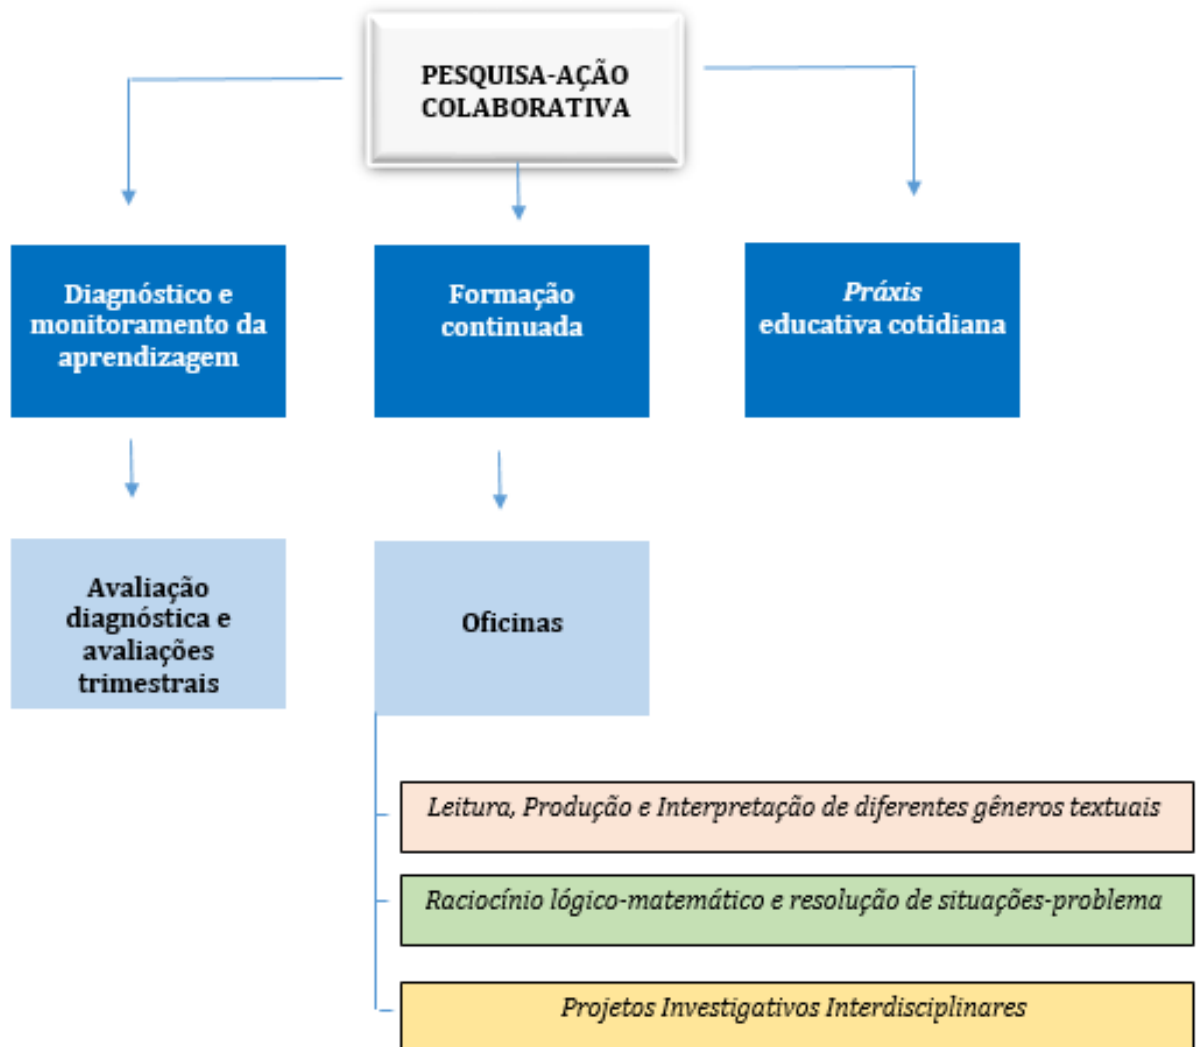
PESQUISA-AÇÃO COLABORATIVA

Diagnóstico e monitoramento da aprendizagem

Formação continuada

*Práxis* educativa cotidiana

Avaliação diagnóstica e avaliações trimestrais

Oficinas

*Leitura, Produção e Interpretação de diferentes gêneros textuais*

*Raciocínio lógico-matemático e resolução de situações-problema*

*Projetos Investigativos Interdisciplinares*